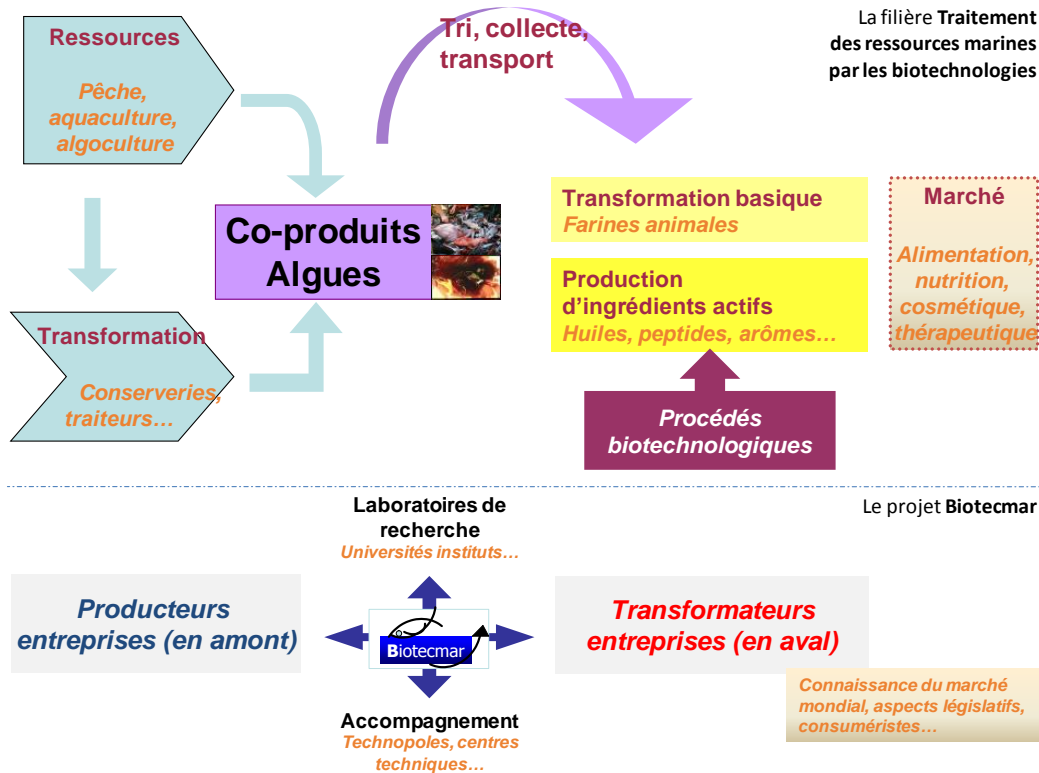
La filière **Traitement des ressources marines par les biotechnologies**

Ressources

Pêche, aquaculture, algoculture

Tri, collecte, transport

Co-produits Algues

Transformation

Conserveries, traiteurs…

Transformation basique
Farines animales

Production d'ingrédients actifs
Huiles, peptides, arômes…

Marché

Alimentation, nutrition, cosmétique, thérapeutique

Procédés biotechnologiques

Le projet **Biotecmar**

Laboratoires de recherche
Universités instituts…

Producteurs entreprises (en amont)

Biotecmar

Transformateurs entreprises (en aval)

Connaissance du marché mondial, aspects législatifs, consuméristes…

Accompagnement
Technopoles, centres techniques…